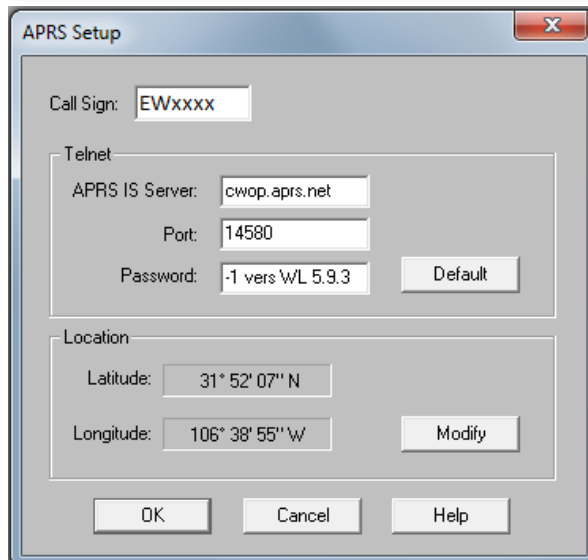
APRS Setup

Call Sign: EWxxxx

Telnet

APRS IS Server: cwop.aprs.net

Port: 14580

Password: -1 vers WL 5.9.3

Default

Location

Latitude: 31° 52' 07'' N

Longitude: 106° 38' 55'' W

Modify

OK

Cancel

Help